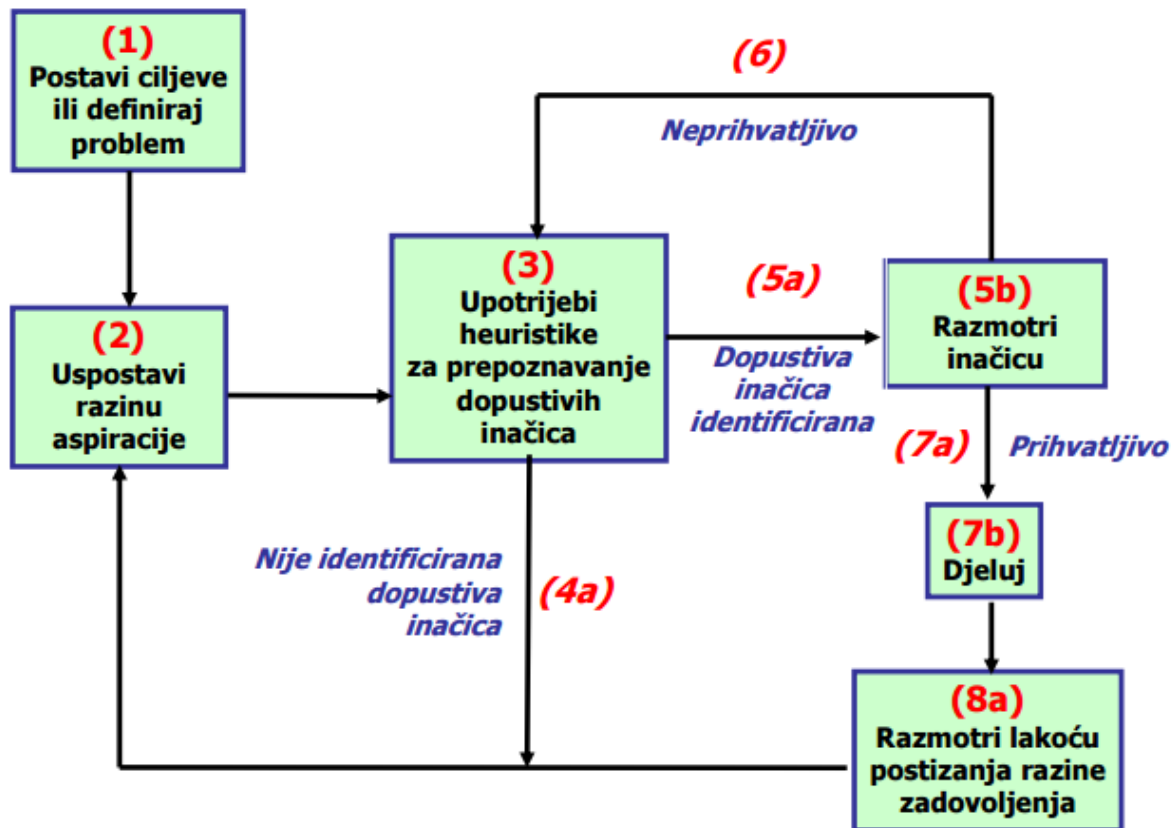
(1)
Postavi ciljeve ili definiraj problem

(6)

Neprihvatljivo

(2)
Uspostavi razinu aspiracije

(3)
Upotrijebi heuristike za prepoznavanje dopustivih inačica

(5a)

Dopustiva inačica identificirana

(5b)
Razmotri inačicu

(7a)

Prihvatljivo

(7b)
Djeluj

Nije identificirana dopustiva inačica

(4a)

(8a)
Razmotri lakoću postizanja razine zadovoljenja